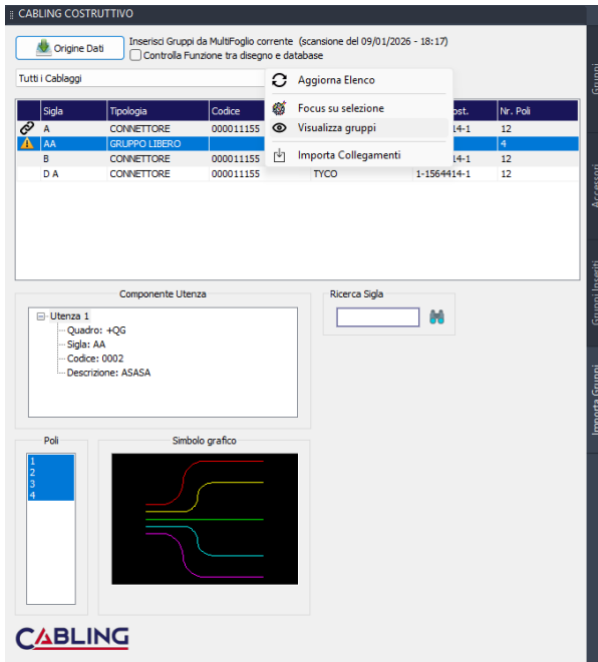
CABLING COSTRUTTIVO

Origine Dati

Inserisci Gruppi da MultiFoglio corrente (scansione del 09/01/2026 - 18:17)
Controlla Funzione tra disegno e database

Tutti i Cablaggi

Aggiorna Elenco
Focus su selezione
Visualizza gruppi
Importa Collegamenti

| | Sigla | Tipologia | Codice | | ost. | Nr. Poli |
|---|---|---|---|---|---|---|
| | A | CONNETTORE | 000011155 | | 14-1 | 12 |
| | AA | GRUPPO LIBERO | | | | 4 |
| | B | CONNETTORE | 000011155 | | 14-1 | 12 |
| | D A | CONNETTORE | 000011155 | TYCO | 1-1564414-1 | 12 |

Componente Utenza
Utenza 1
Quadro: +QG
Sigla: AA
Codice: 0002
Descrizione: ASASA

Ricerca Sigla

Poli
1
2
3
4

Simbolo grafico

CABLING

Gruppi
Accessori
Gruppi Inseriti
Importa Gruppi